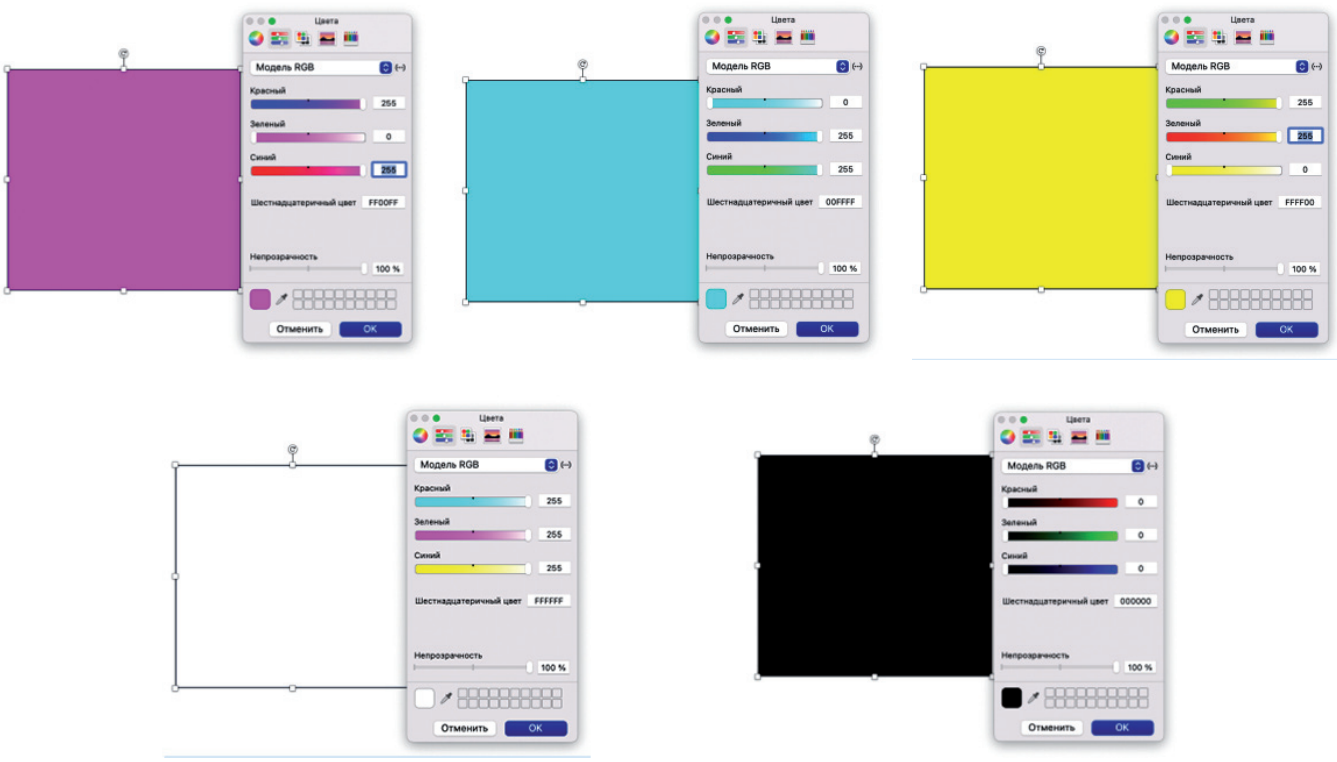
Цвета

Модель RGB

Красный
255

Зеленый
0

Синий
255

Шестнадцатеричный цвет FF00FF

Непрозрачность
100 %

Отменить OK

Цвета

Модель RGB

Красный
0

Зеленый
255

Синий
255

Шестнадцатеричный цвет 00FFFF

Непрозрачность
100 %

Отменить OK

Цвета

Модель RGB

Красный
255

Зеленый
255

Синий
0

Шестнадцатеричный цвет FFFF00

Непрозрачность
100 %

Отменить OK

Цвета

Модель RGB

Красный
255

Зеленый
255

Синий
255

Шестнадцатеричный цвет FFFFFF

Непрозрачность
100 %

Отменить OK

Цвета

Модель RGB

Красный
0

Зеленый
0

Синий
0

Шестнадцатеричный цвет 000000

Непрозрачность
100 %

Отменить OK